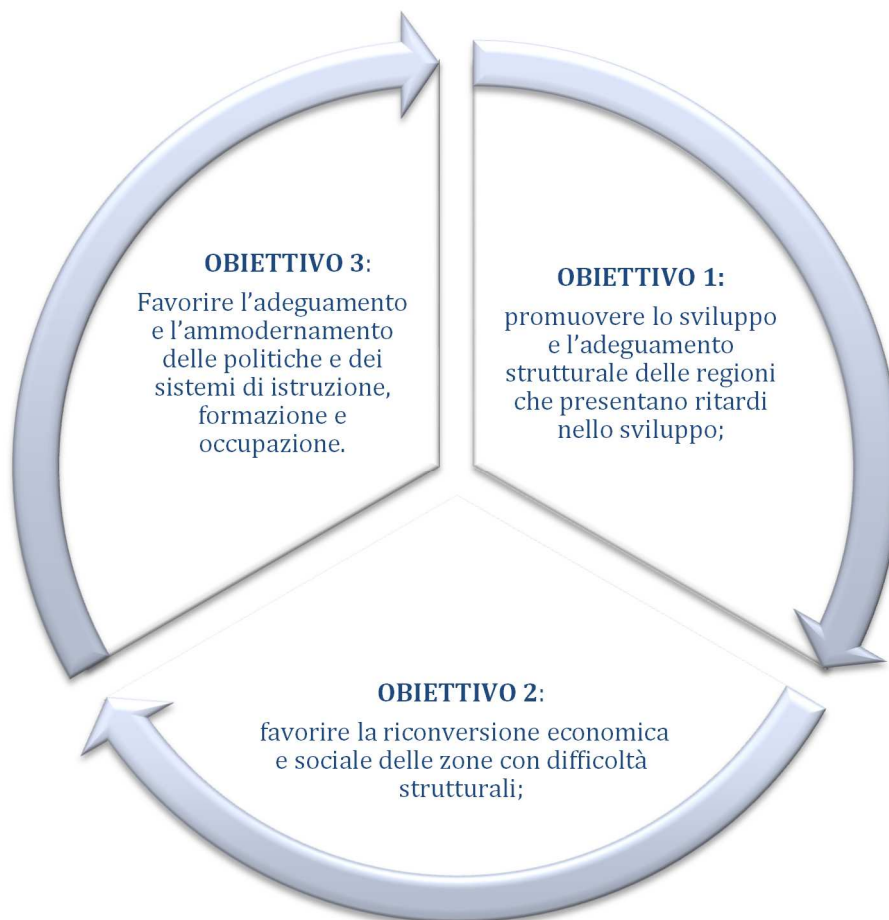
OBIETTIVO 1:

promuovere lo sviluppo e l’adeguamento strutturale delle regioni che presentano ritardi nello sviluppo;

OBIETTIVO 2:

favorire la riconversione economica e sociale delle zone con difficoltà strutturali;

OBIETTIVO 3:

Favorire l’adeguamento e l’ammodernamento delle politiche e dei sistemi di istruzione, formazione e occupazione.